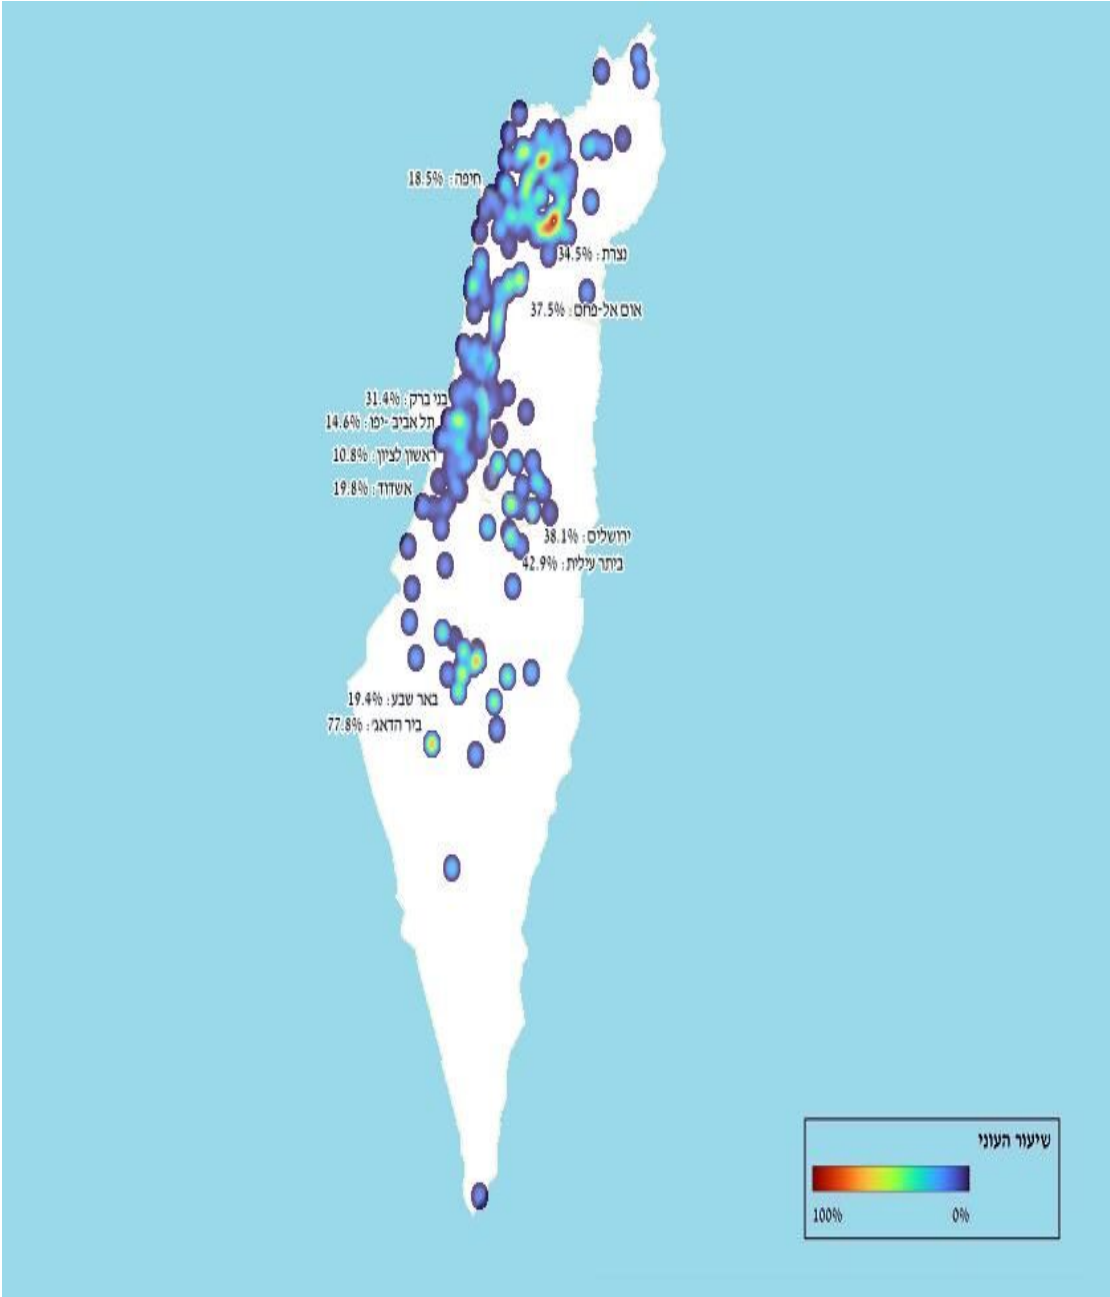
חיפה : 18.5%
נצרת : 34.5%
אום אל-פחם : 37.5%
בני ברק : 31.4%
תל אביב -יפו : 14.6%
ראשון לציון : 10.8%
אשדוד : 19.8%
ירושלים : 38.1%
ביתר עילית : 42.9%
באר שבע : 19.4%
ביר הדאג׳ : 77.8%

שיעור העוני
100%
0%